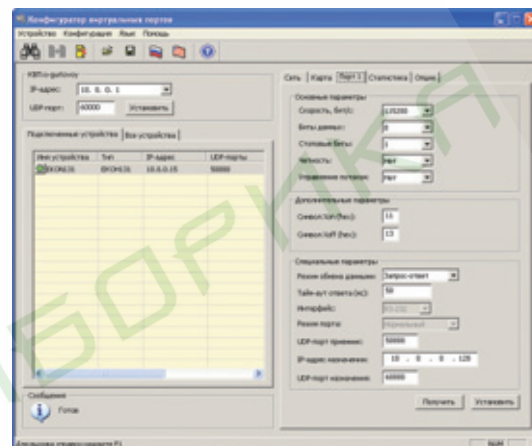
Конфигуратор виртуальных портов
Устройство Конфигурация Язык Помощь

КВП-к-шлюзу
IP-адрес: 10. 0. 0. 1
UDP-порт: 40000 Установить

Подключенные устройства | Все устройства

| Имя устройства | Тип | IP-адрес | UDP-порты |
|---|---|---|---|
| EKOM31 | EKOM31 | 10.0.0.15 | 50000 |

Сообщения
Готов

Сеть | Карта | Порт 1 | Статистика | Опции

Основные параметры
Скорость, бит/с: 115200
Биты данных: 8
Стоповые биты: 1
Четность: Нет
Управление потоком: Нет

Дополнительные параметры
Символ Xon (hex): 11
Символ Xoff (hex): 13

Специальные параметры
Режим обмена данными: Запрос-ответ
Тайм-аут ответа (мс): 50
Интерфейс: RS-232
Режим порта: Нормальный
UDP-порт приема: 50000
IP-адрес назначения: 10 . 0 . 0 . 128
UDP-порт назначения: 60000

Получить Установить

Для вызова справки нажмите F1
NUM